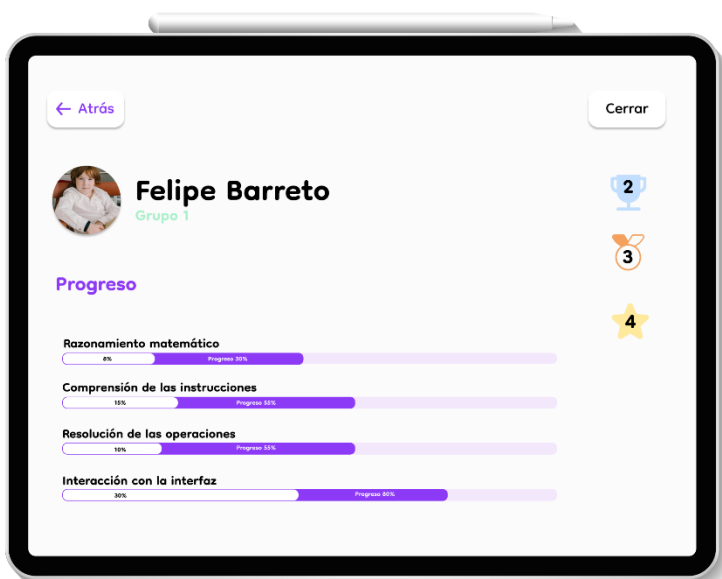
Atrás

Cerrar

Felipe Barreto
Grupo 1

2

3

4

Progreso

Razonamiento matemático
8% Progreso 30%

Comprensión de las instrucciones
15% Progreso 55%

Resolución de las operaciones
10% Progreso 55%

Interacción con la interfaz
30% Progreso 60%